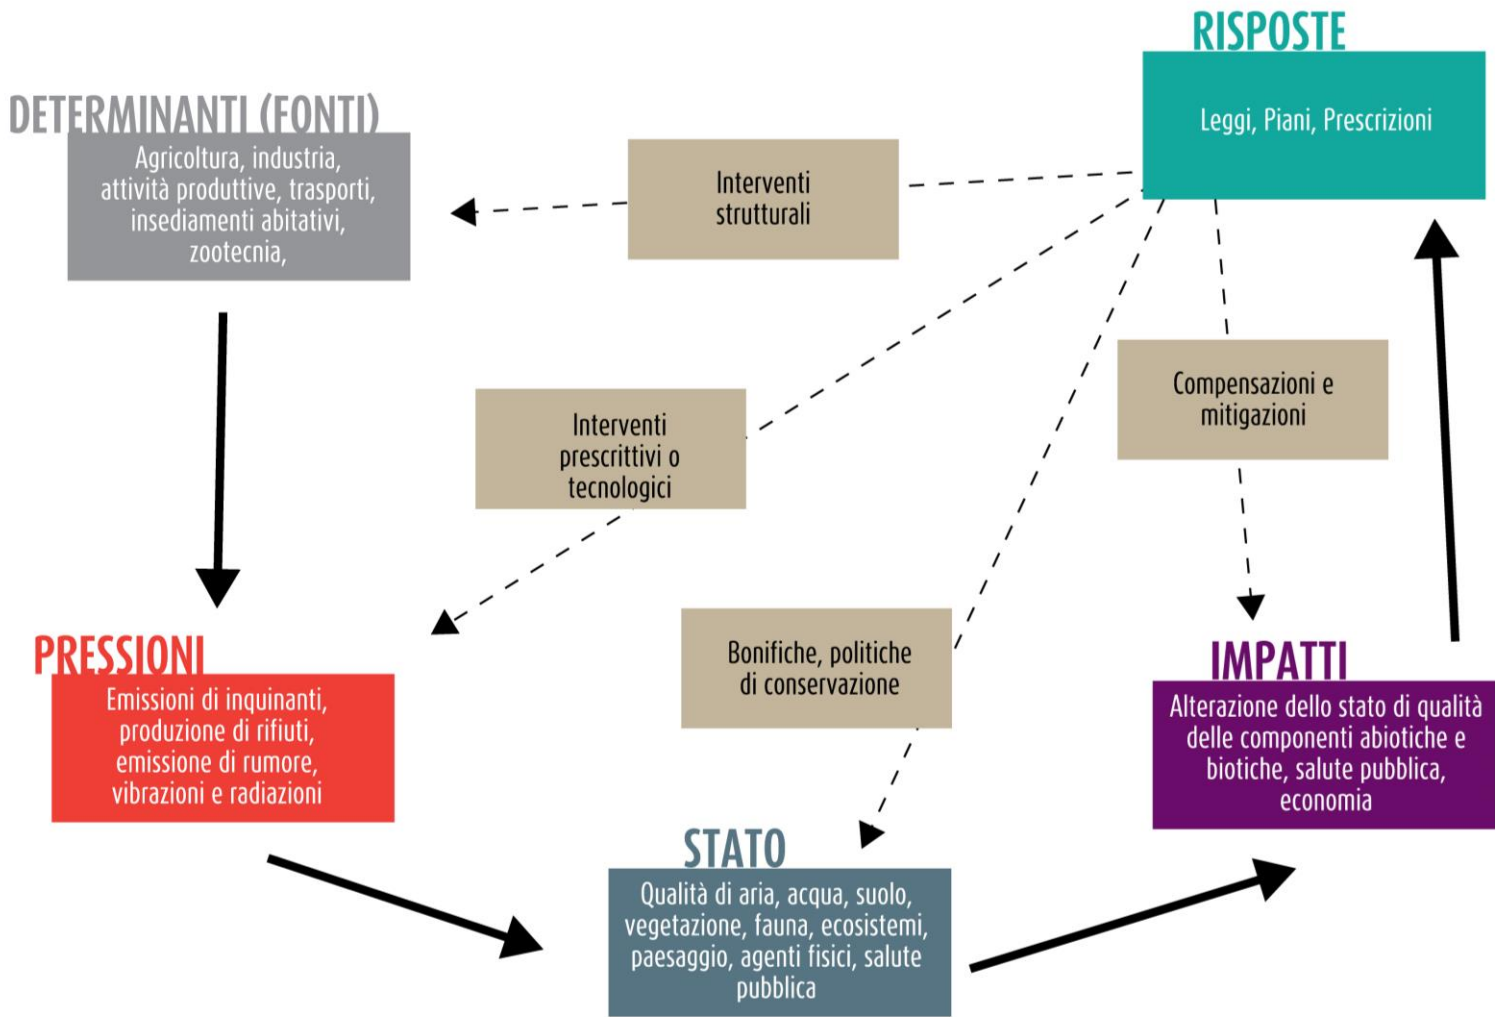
RISPOSTE

Leggi, Piani, Prescrizioni

DETERMINANTI (FONTI)

Agricoltura, industria, attività produttive, trasporti, insediamenti abitativi, zootecnia,

Interventi strutturali

Interventi prescrittivi o tecnologici

Compensazioni e mitigazioni

PRESSIONI

Emissioni di inquinanti, produzione di rifiuti, emissione di rumore, vibrazioni e radiazioni

Bonifiche, politiche di conservazione

IMPATTI

Alterazione dello stato di qualità delle componenti abiotiche e biotiche, salute pubblica, economia

STATO

Qualità di aria, acqua, suolo, vegetazione, fauna, ecosistemi, paesaggio, agenti fisici, salute pubblica